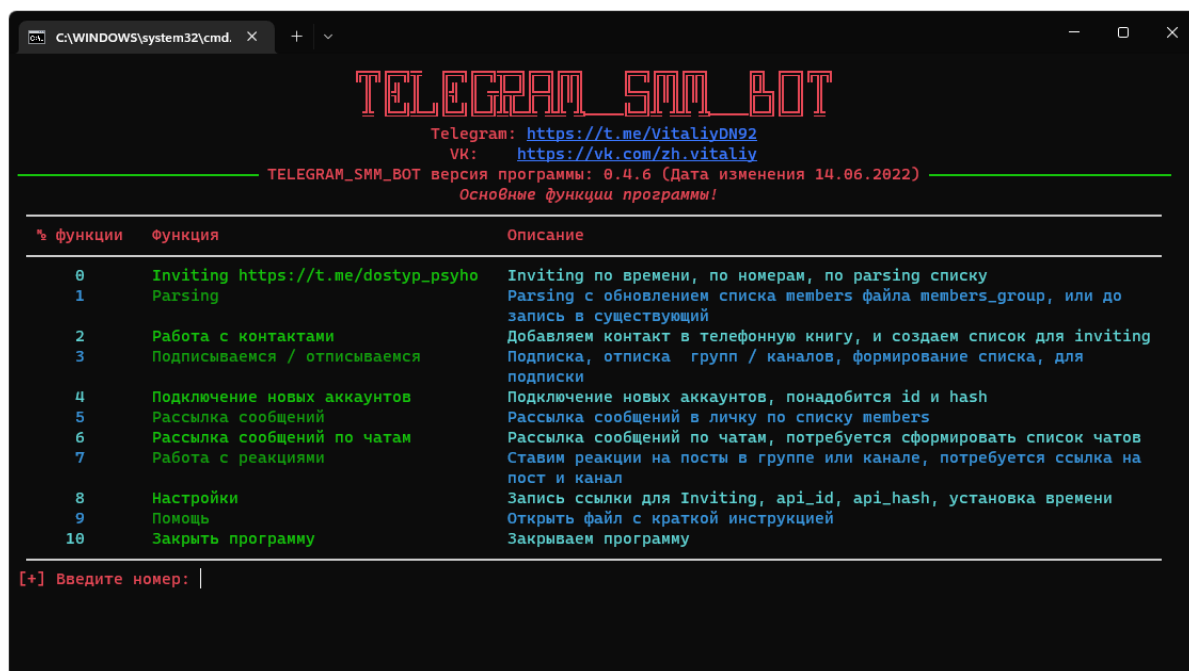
C:\WINDOWS\system32\cmd.

TELEGRAM_SMM_BOT
Telegram: https://t.me/VitaliyDN92
VK: https://vk.com/zh.vitaliy
TELEGRAM_SMM_BOT версия программы: 0.4.6 (Дата изменения 14.06.2022)
Основные функции программы!

| № функции | Функция | Описание |
|---|---|---|
| 0 | Inviting https://t.me/dostyp_psyho | Inviting по времени, по номерам, по parsing списку |
| 1 | Parsing | Parsing с обновлением списка members файла members_group, или до запись в существующий |
| 2 | Работа с контактами | Добавляем контакт в телефонную книгу, и создаем список для inviting |
| 3 | Подписываемся / отписываемся | Подписка, отписка групп / каналов, формирование списка, для подписки |
| 4 | Подключение новых аккаунтов | Подключение новых аккаунтов, понадобится id и hash |
| 5 | Рассылка сообщений | Рассылка сообщений в личку по списку members |
| 6 | Рассылка сообщений по чатам | Рассылка сообщений по чатам, потребуется сформировать список чатов |
| 7 | Работа с реакциями | Ставим реакции на посты в группе или канале, потребуется ссылка на пост и канал |
| 8 | Настройки | Запись ссылки для Inviting, api_id, api_hash, установка времени |
| 9 | Помощь | Открыть файл с краткой инструкцией |
| 10 | Закрыть программу | Закрываем программу |

[+] Введите номер: